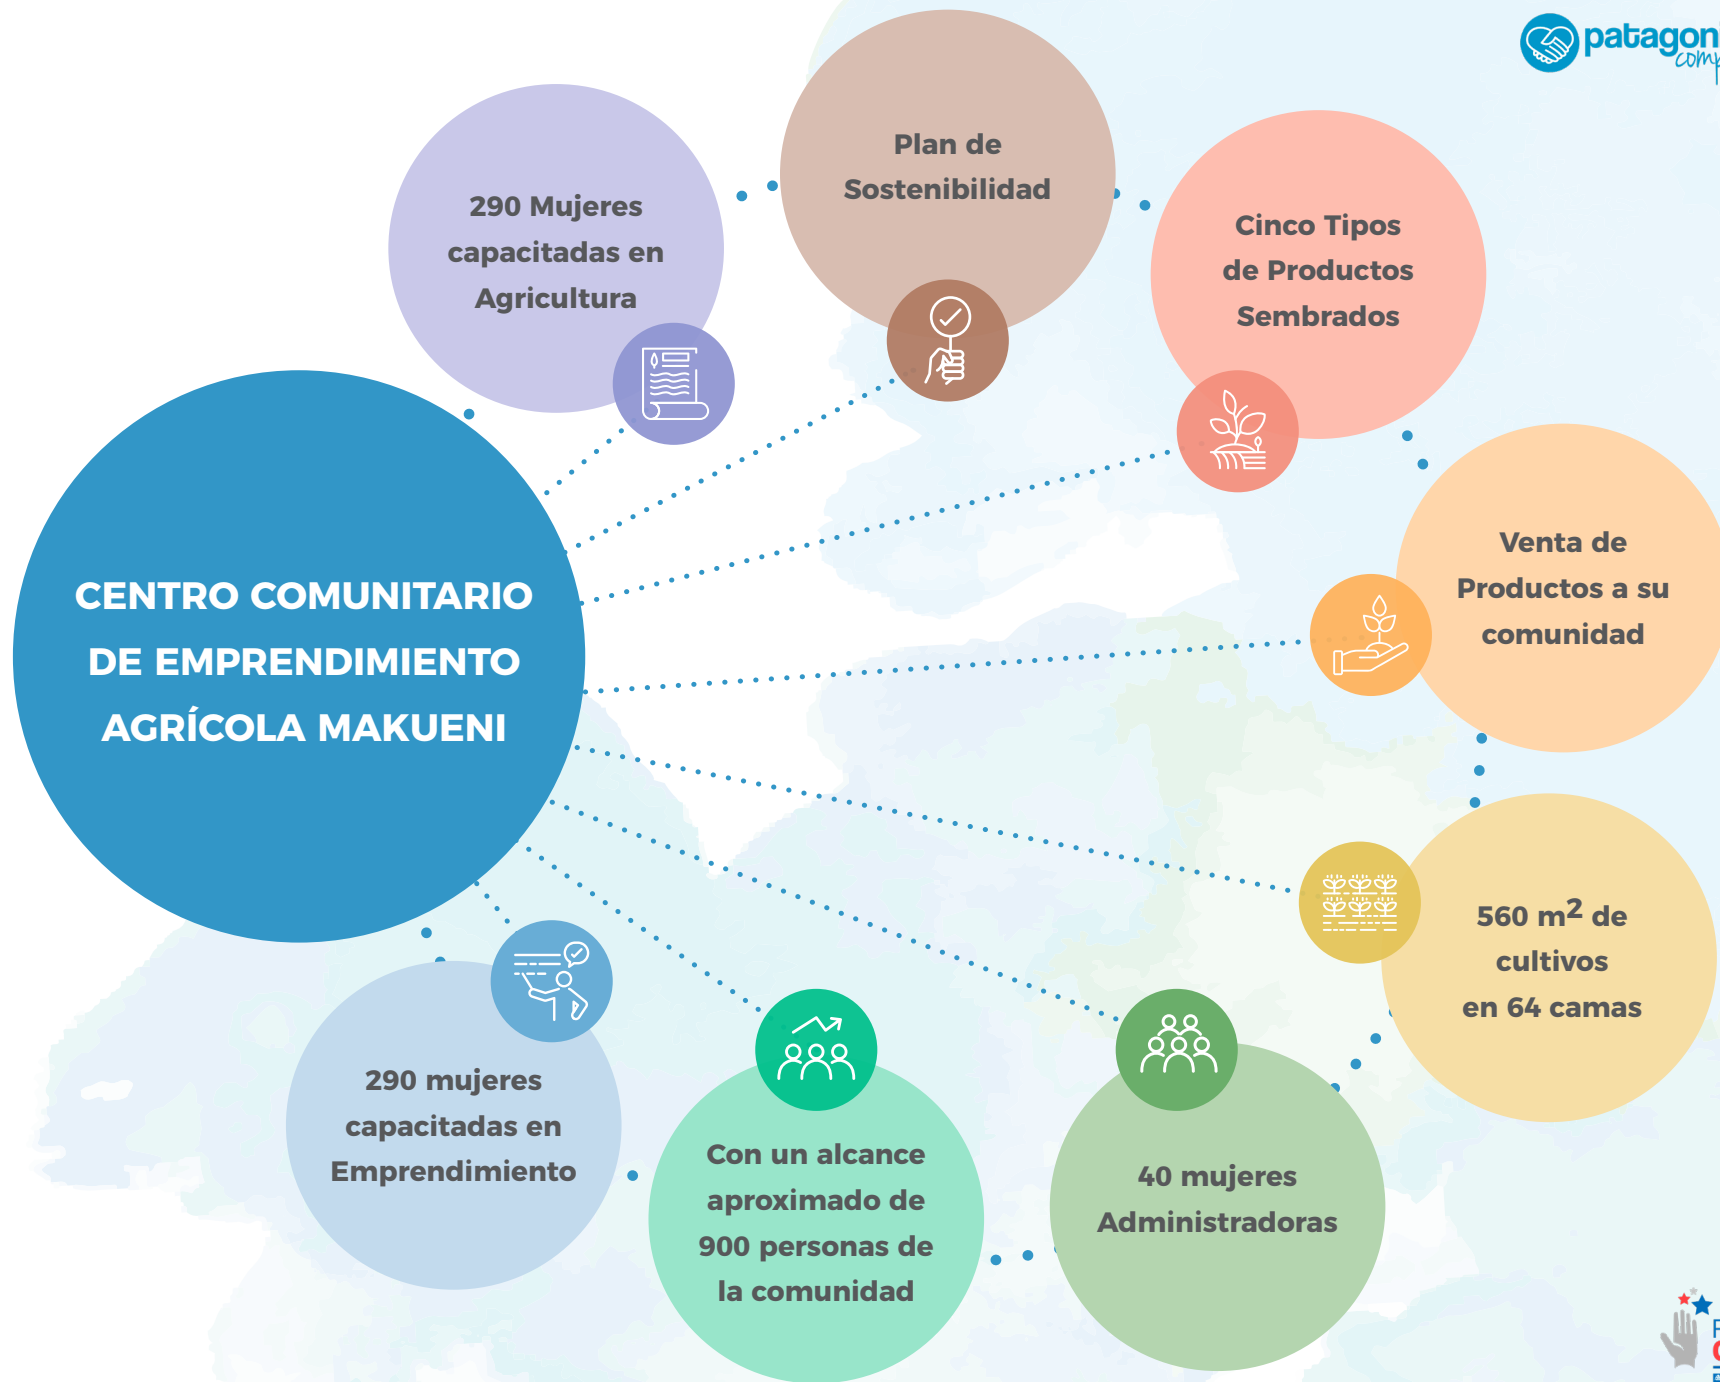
patagon
comp

CENTRO COMUNITARIO DE EMPRENDIMIENTO AGRÍCOLA MAKUENI

290 Mujeres capacitadas en Agricultura

Plan de Sostenibilidad

Cinco Tipos de Productos Sembrados

Venta de Productos a su comunidad

560 m$^2$ de cultivos en 64 camas

40 mujeres Administradoras

Con un alcance aproximado de 900 personas de la comunidad

290 mujeres capacitadas en Emprendimiento